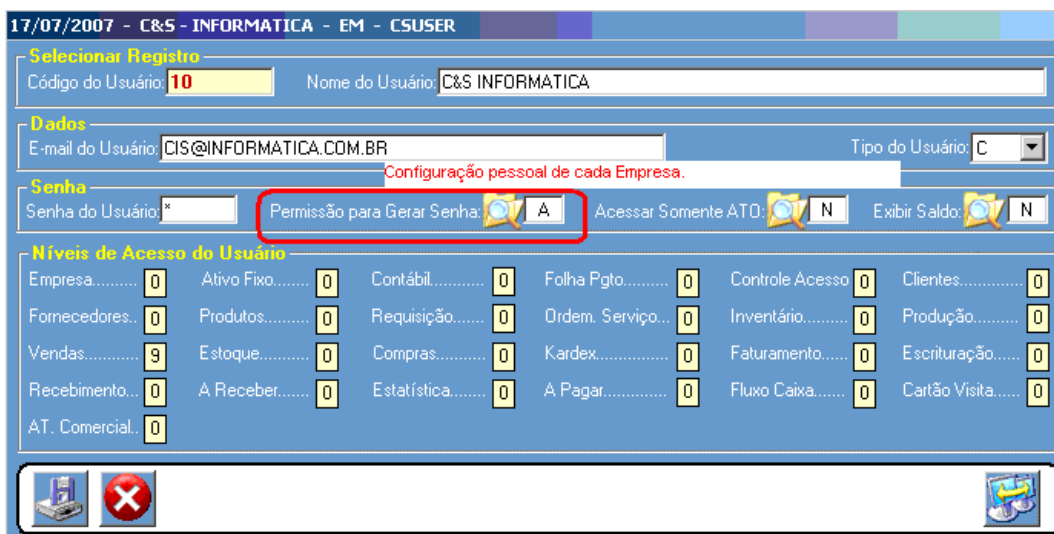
17/07/2007 - C&S - INFORMATICA - EM - CSUSER

Selecionar Registro
Código do Usuário: 10
Nome do Usuário: C&S INFORMATICA

Dados
E-mail do Usuário: CIS@INFORMATICA.COM.BR
Tipo do Usuário: C
Configuração pessoal de cada Empresa.

Senha
Senha do Usuário: *
Permissão para Gerar Senha: A
Acessar Somente ATO: N
Exibir Saldo: N

Níveis de Acesso do Usuário

| | | | | | | | | | | | |
|---|---|---|---|---|---|---|---|---|---|---|---|
| Empresa.......... | 0 | Ativo Fixo........ | 0 | Contábil........... | 0 | Folha Pgto......... | 0 | Controle Acesso | 0 | Clientes............. | 0 |
| Fornecedores.. | 0 | Produtos.......... | 0 | Requisição....... | 0 | Ordem. Serviço... | 0 | Inventário.......... | 0 | Produção........... | 0 |
| Vendas............ | 9 | Estoque........... | 0 | Compras.......... | 0 | Kardex............... | 0 | Faturamento...... | 0 | Escrituração...... | 0 |
| Recebimento... | 0 | A Receber....... | 0 | Estatística........ | 0 | A Pagar............. | 0 | Fluxo Caixa....... | 0 | Cartão Visita...... | 0 |
| AT. Comercial.. | 0 | | | | | | | | | | |